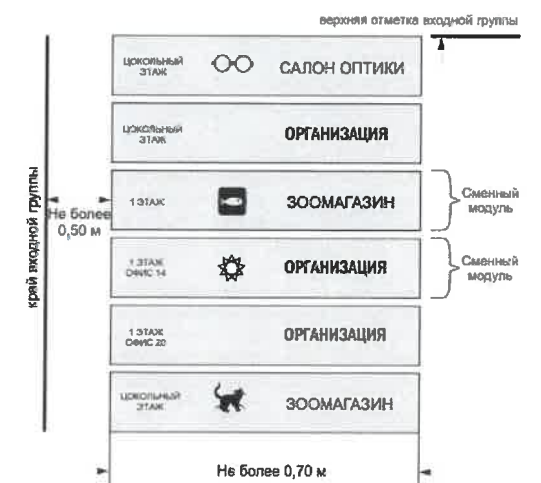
верхняя отметка входной группы

край входной группы

Не более 0,50 м

ЦОКОЛЬНЫЙ ЭТАЖ САЛОН ОПТИКИ

ЦОКОЛЬНЫЙ ЭТАЖ ОРГАНИЗАЦИЯ

1 ЭТАЖ ЗООМАГАЗИН

Сменный модуль

1 ЭТАЖ ОФИС 14 ОРГАНИЗАЦИЯ

Сменный модуль

1 ЭТАЖ ОФИС 20 ОРГАНИЗАЦИЯ

ЦОКОЛЬНЫЙ ЭТАЖ ЗООМАГАЗИН

Не более 0,70 м